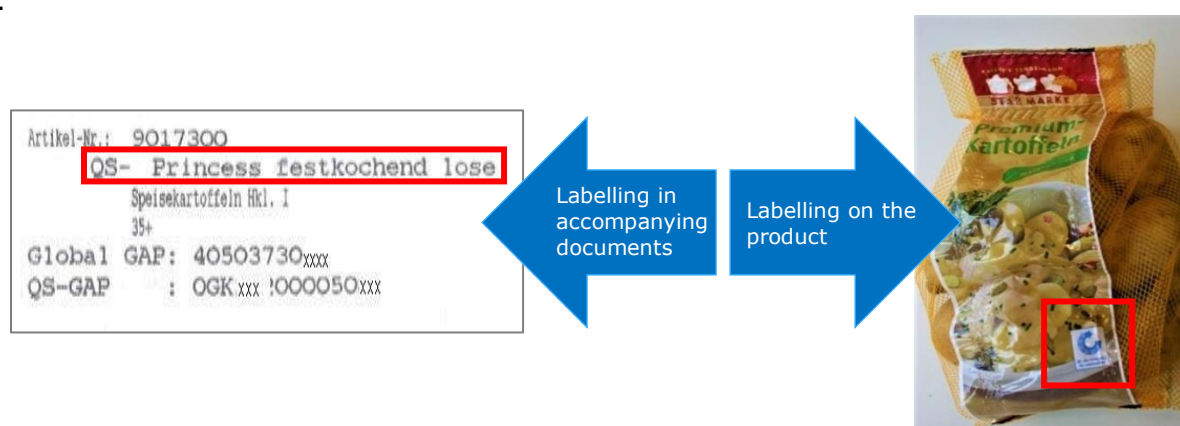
Artikel-Nr.: 9017300
QS- Princess festkochend lose
Speisekartoffeln Hkl. I
35+
Global GAP: 40503730xxxx
QS-GAP : OGKxxx !000050xxx

Labelling in accompanying documents

Labelling on the product

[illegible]
STERNMARKE
Premium-Kartoffeln